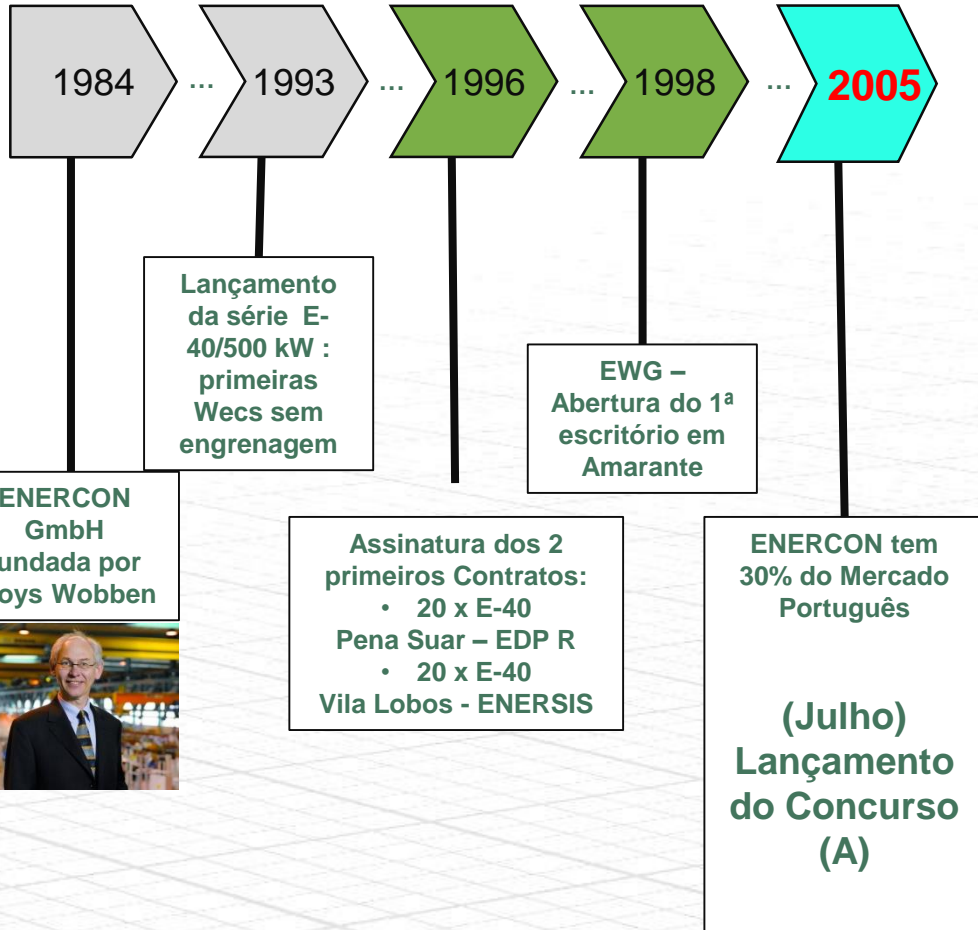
1984 ... 1993 ... 1996 ... 1998 ... 2005

ENERCON GmbH undada por oys Wobben

Lançamento da série E-40/500 kW : primeiras Wecs sem engrenagem

Assinatura dos 2 primeiros Contratos:
• 20 x E-40
Pena Suar – EDP R
• 20 x E-40
Vila Lobos - ENERSIS

EWG – Abertura do 1ª escritório em Amarante

ENERCON tem 30% do Mercado Português

(Julho) Lançamento do Concurso (A)